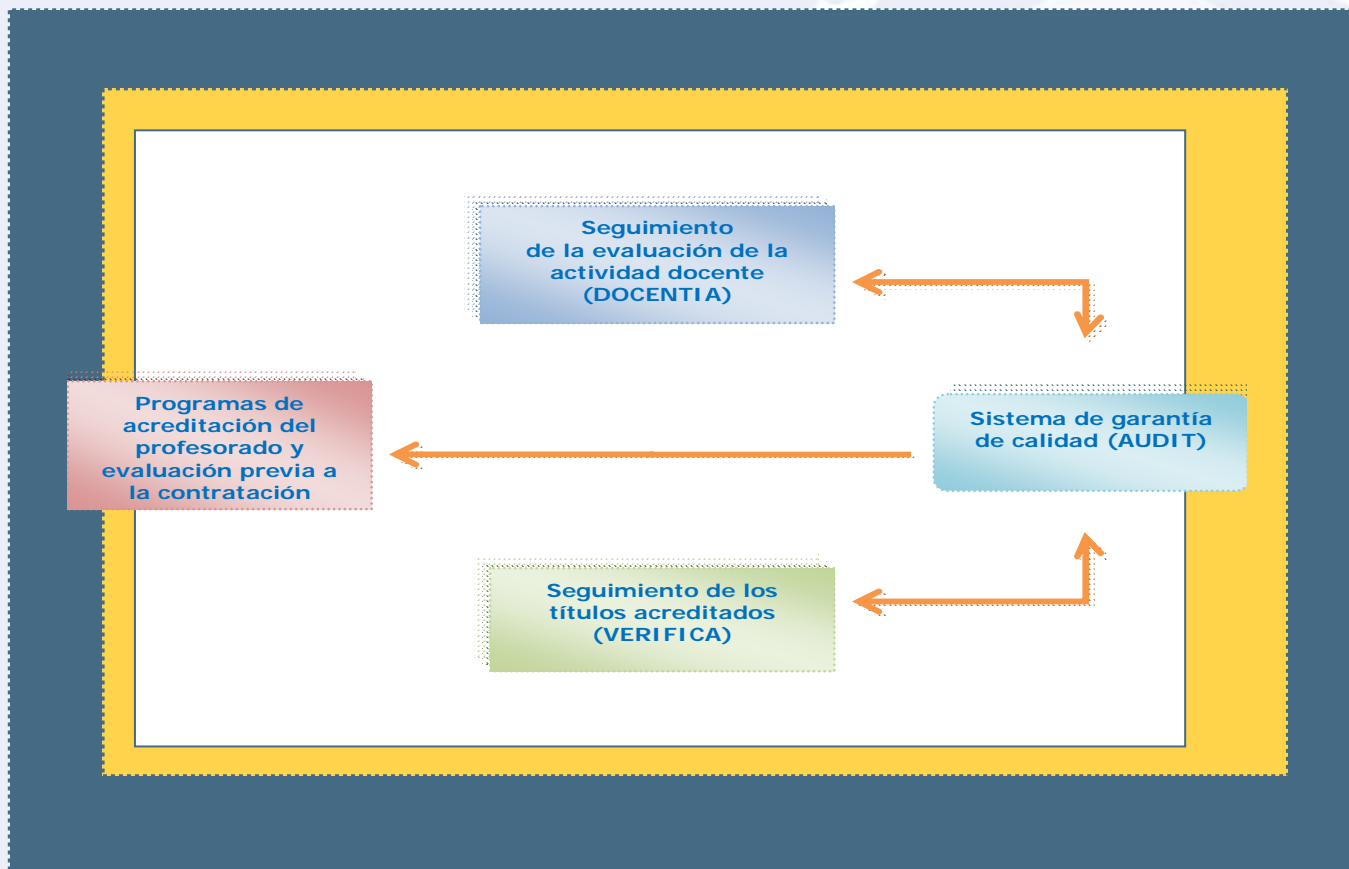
Seguimiento de la evaluación de la actividad docente (DOCENTIA)

Programas de acreditación del profesorado y evaluación previa a la contratación

Sistema de garantía de calidad (AUDIT)

Seguimiento de los títulos acreditados (VERIFICA)